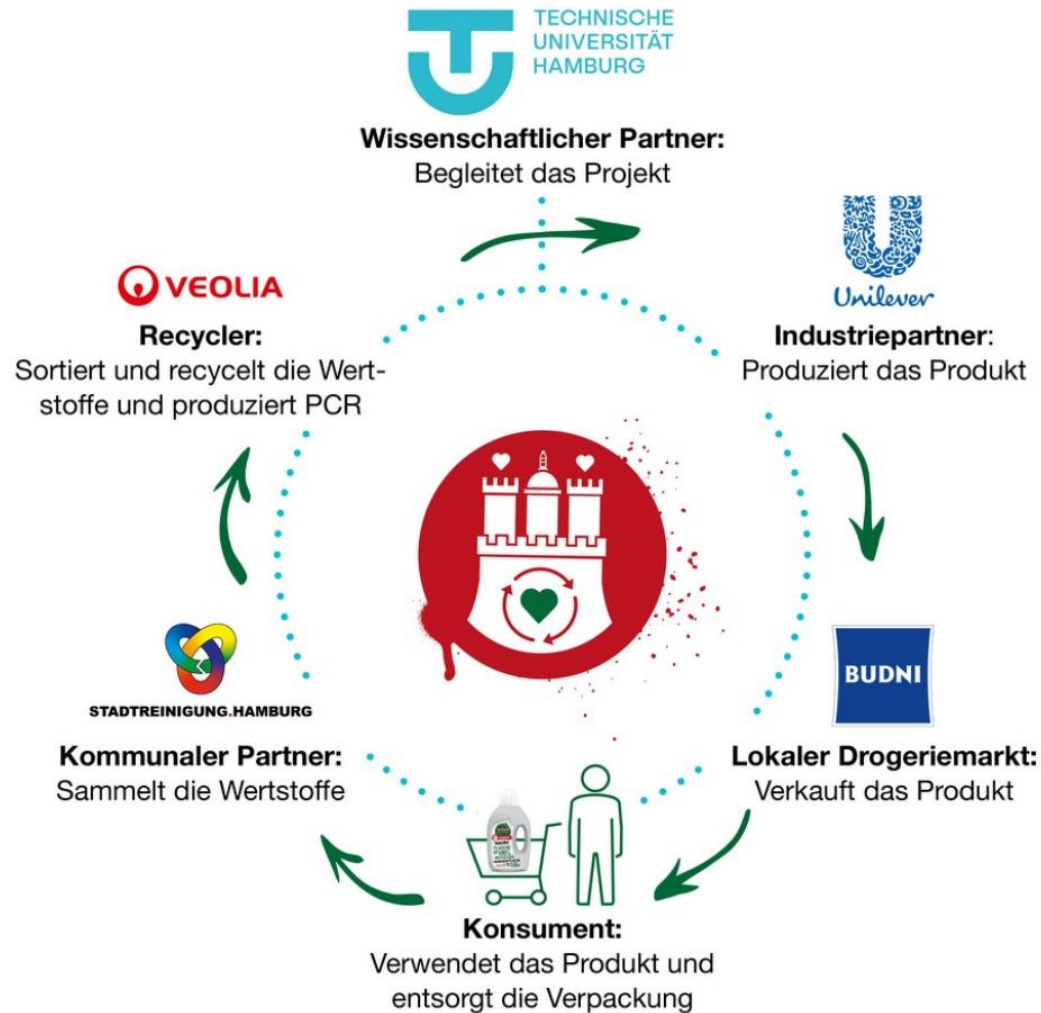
TECHNISCHE
UNIVERSITÄT
HAMBURG

**Wissenschaftlicher Partner:**
Begleitet das Projekt

Unilever

**Industriepartner:**
Produziert das Produkt

BUDNI

**Lokaler Drogeriemarkt:**
Verkauft das Produkt

**Konsument:**
Verwendet das Produkt und entsorgt die Verpackung

STADTREINIGUNG.HAMBURG

**Kommunaler Partner:**
Sammelt die Wertstoffe

VEOLIA

**Recycler:**
Sortiert und recycelt die Wertstoffe und produziert PCR